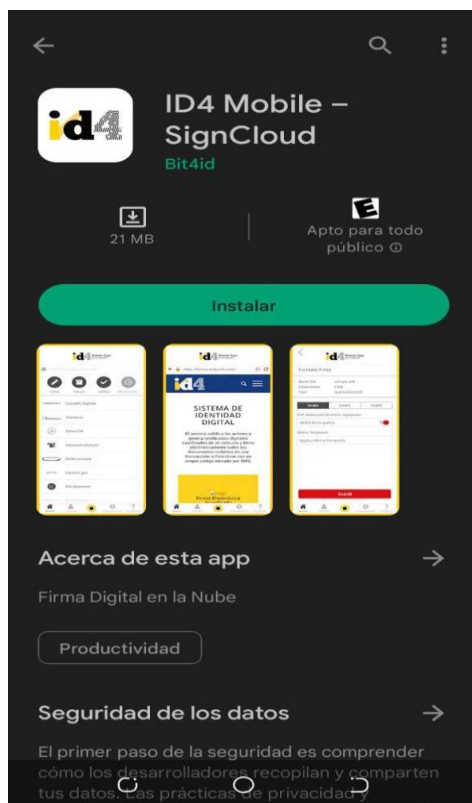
id4

ID4 Mobile – SignCloud

Bit4id

21 MB

E

Apto para todo público ⓘ

Instalar

id4

SISTEMA DE IDENTIDAD DIGITAL

Acerca de esta app

Firma Digital en la Nube

Productividad

Seguridad de los datos

El primer paso de la seguridad es comprender cómo los desarrolladores recopilan y comparten tus datos. Las prácticas de privacidad y